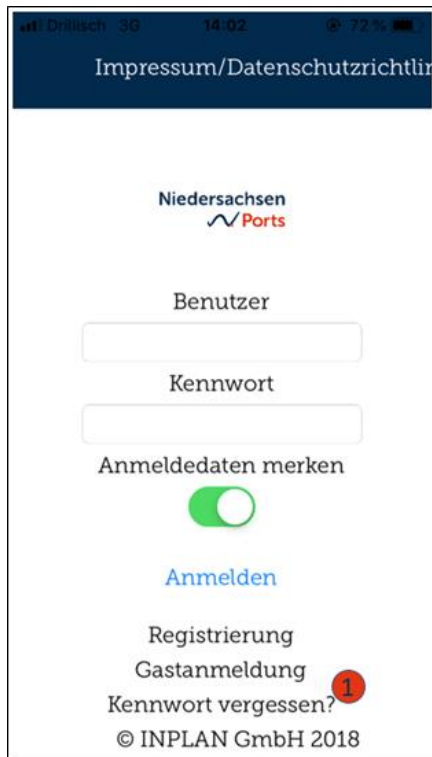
Drillisch 3G 14:02 72 %

Impressum/Datenschutzrichtlin

Niedersachsen
Ports

Benutzer

Kennwort

Anmeldedaten merken

Anmelden

Registrierung

Gastanmeldung

1

Kennwort vergessen?

© INPLAN GmbH 2018